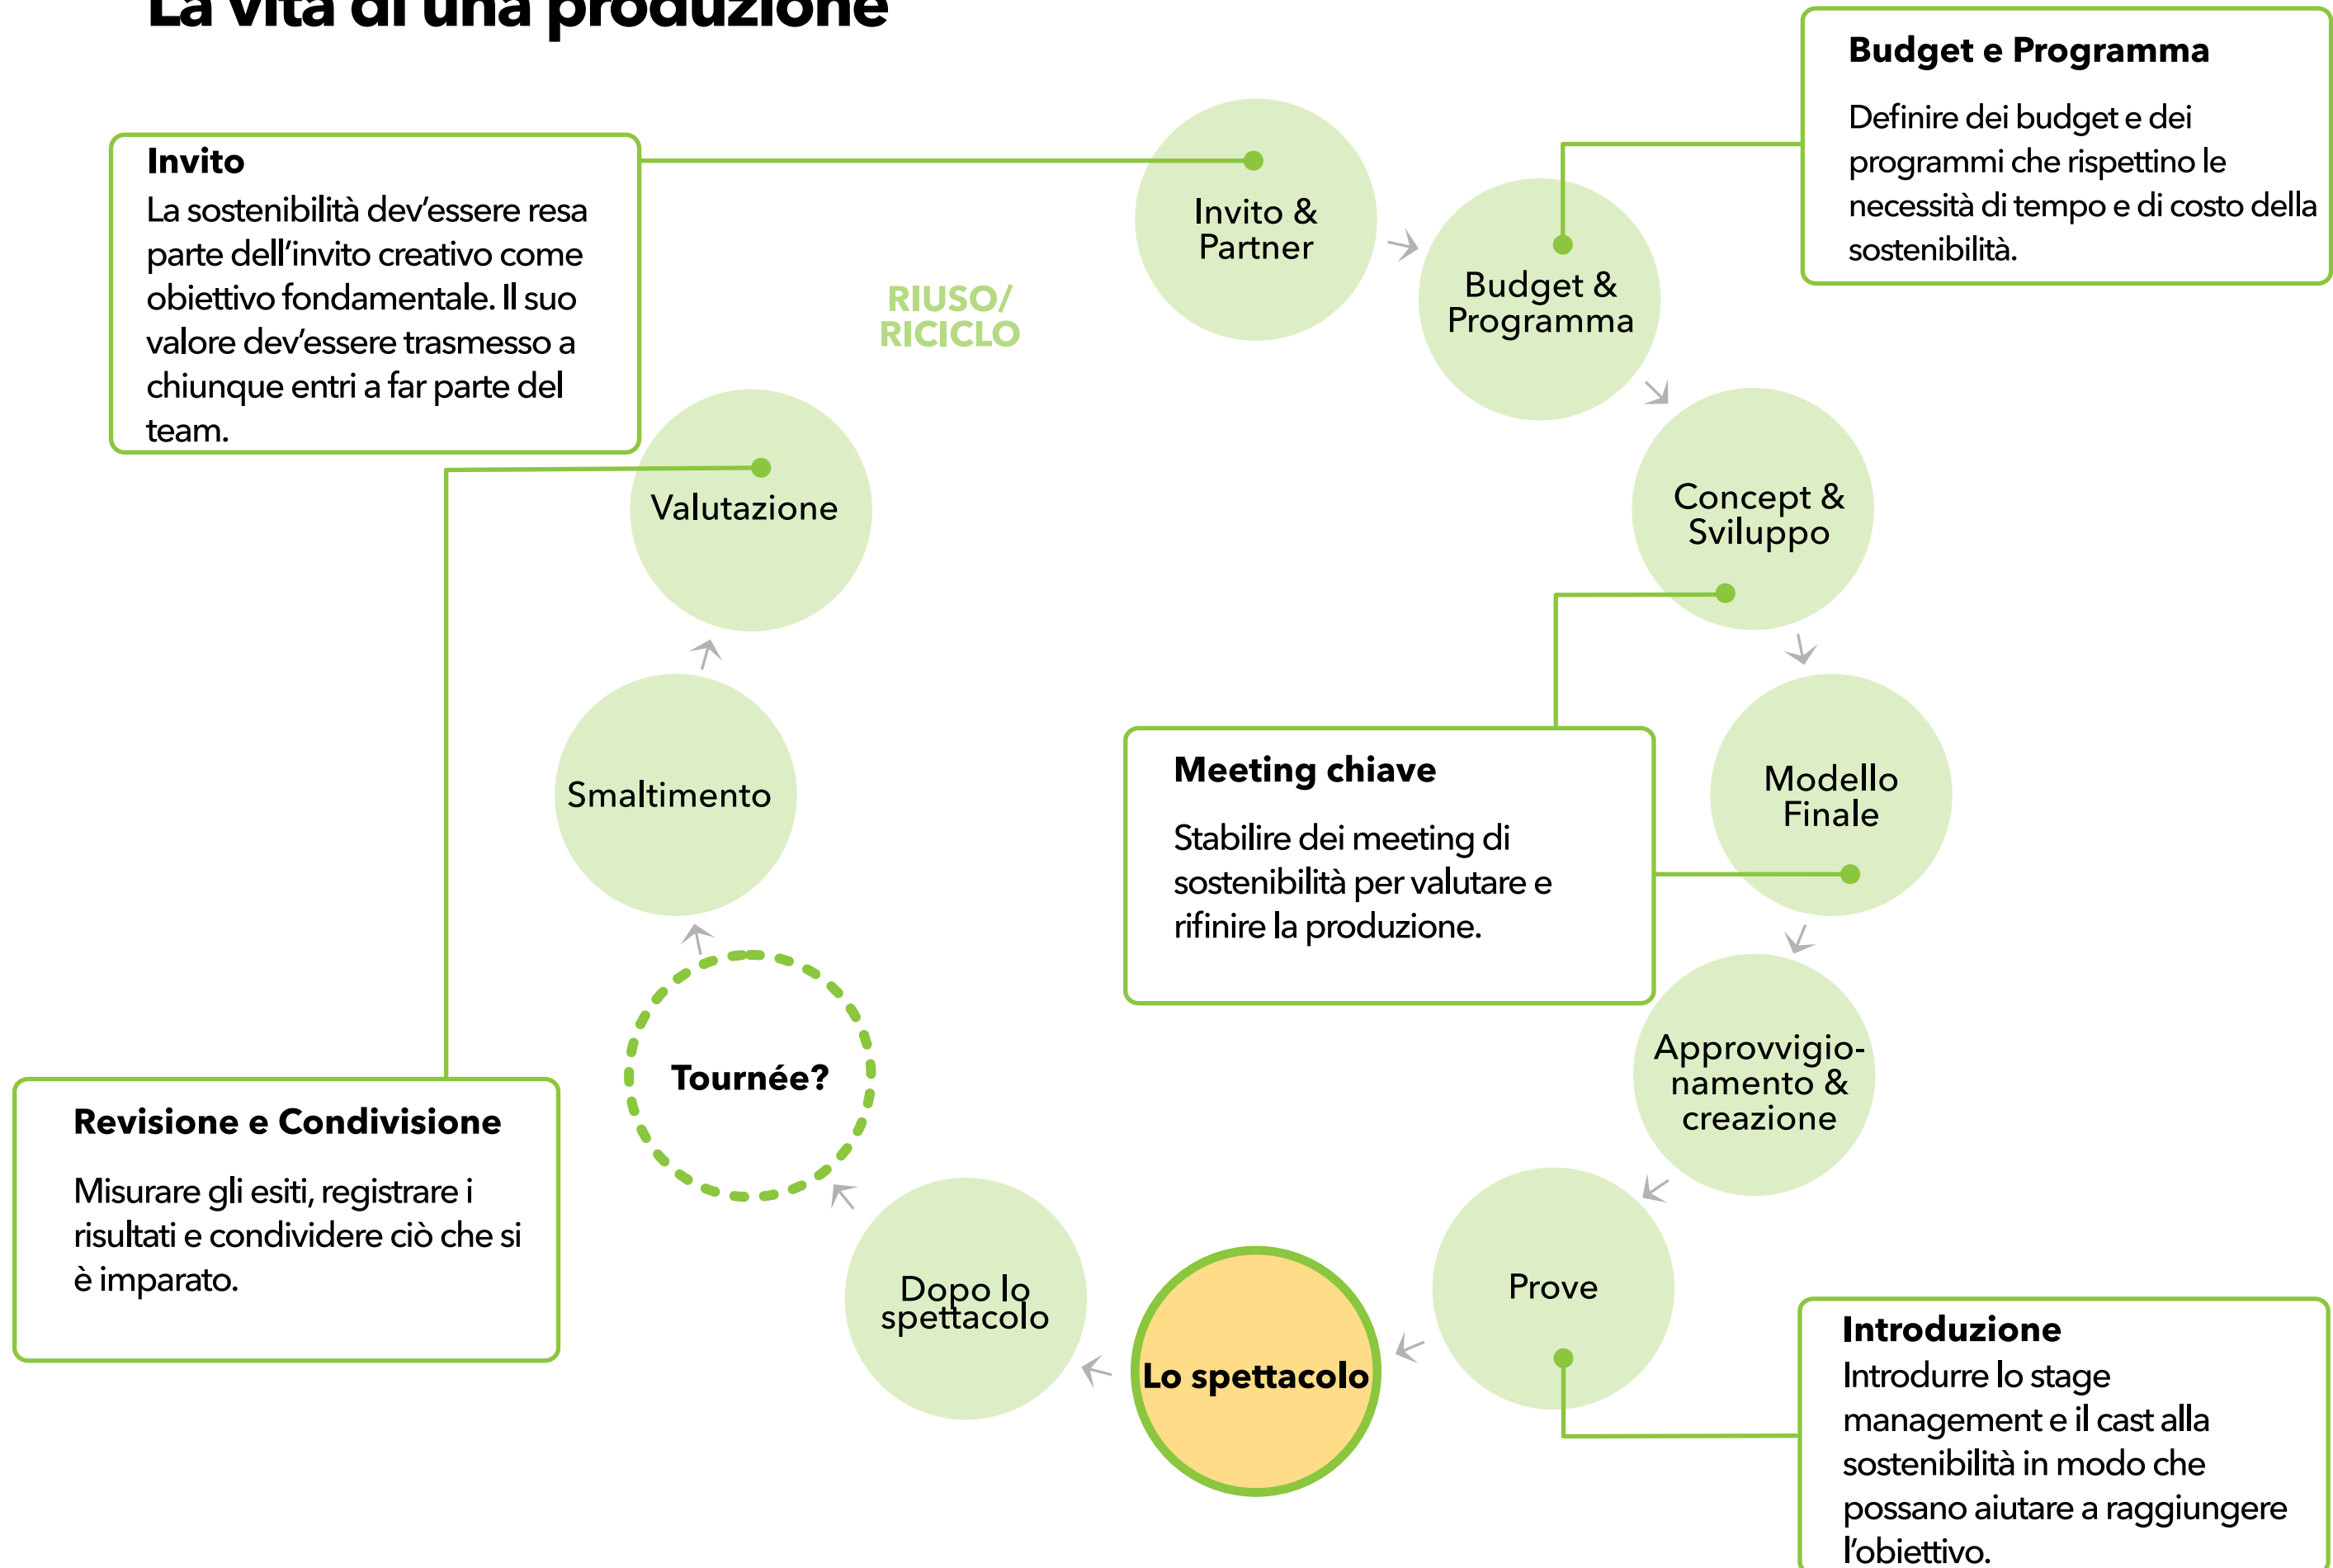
La vita di una produzione

Invito
La sostenibilità dev'essere resa parte dell'invito creativo come obiettivo fondamentale. Il suo valore dev'essere trasmesso a chiunque entri a far parte del team.

Invito & Partner

Budget e Programma

Definire dei budget e dei programmi che rispettino le necessità di tempo e di costo della sostenibilità.

Budget & Programma

RIUSO/ RICICLO

Concept & Sviluppo

Valutazione

Smaltimento

Meeting chiave

Stabilire dei meeting di sostenibilità per valutare e rifinire la produzione.

Modello Finale

Approvvigionamento & creazione

Tournée?

Revisione e Condivisione

Misurare gli esiti, registrare i risultati e condividere ciò che si è imparato.

Prove

Dopo lo spettacolo

Lo spettacolo

Introduzione
Introdurre lo stage management e il cast alla sostenibilità in modo che possano aiutare a raggiungere l'obiettivo.